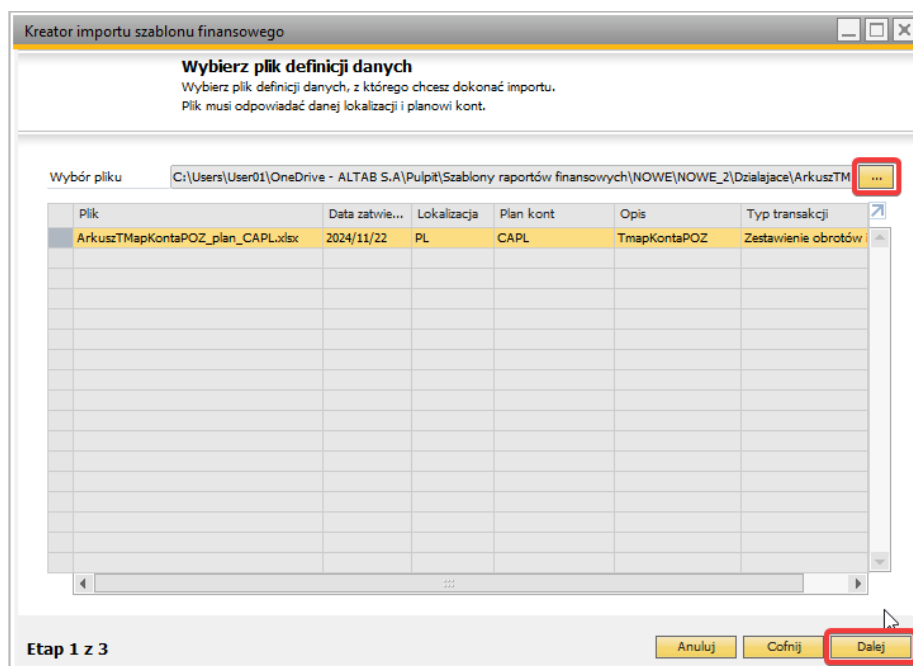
Kreator importu szablonu finansowego

Wybierz plik definicji danych
Wybierz plik definicji danych, z którego chcesz dokonać importu.
Plik musi odpowiadać danej lokalizacji i planowi kont.

Wybór pliku C:\Users\User01\OneDrive - ALTAB S.A\Pulpit\Szablony raportów finansowych\NOWE\NOWE_2\Dzialajace\ArkuszTM ...

| Plik | Data zatwie... | Lokalizacja | Plan kont | Opis | Typ transakcji |
|---|---|---|---|---|---|
| ArkuszTMapKontaPOZ_plan_CAPL.xlsx | 2024/11/22 | PL | CAPL | TmapKontaPOZ | Zestawienie obrotów |

Etap 1 z 3

Anuluj Cofnij Dalej